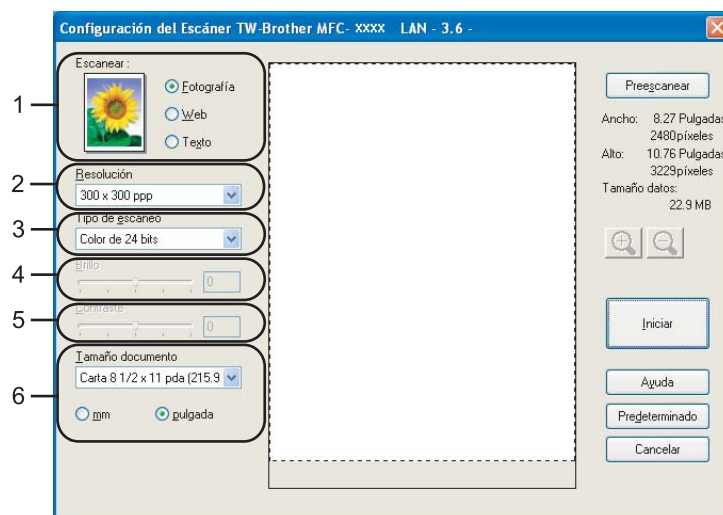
Configuración del Escáner TW-Brother MFC- XXXX LAN - 3.6 -

1
2
3
4
5
6

Escanear :
Fotografía
Web
Texto

Resolución
300 x 300 ppp

Tipo de escaneo
Color de 24 bits

Brillo
0

Contraste
0

Tamaño documento
Carta 8 1/2 x 11 pda (215.9

mm
pulgada

Preescanear

Ancho: 8.27 Pulgadas
2480píxeles
Alto: 10.76 Pulgadas
3229píxeles
Tamaño datos:
22.9 MB

Iniciar

Ayuda

Predeterminado

Cancelar